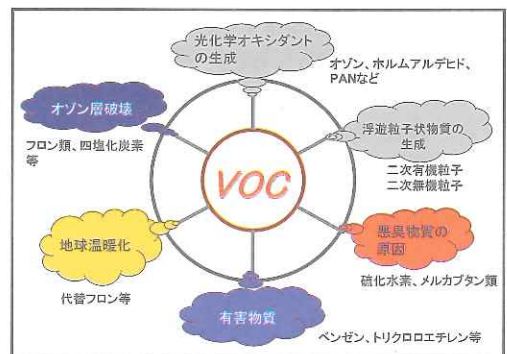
光化学オキシダント
の生成

オゾン、ホルムアルデヒド、
PANなど

オゾン層破壊

フロン類、四塩化炭素
等

浮遊粒子状物質の
生成

二次有機粒子
二次無機粒子

VOC

地球温暖化

代替フロン等

悪臭物質の
原因

硫化水素、メルカプタン類

有害物質

ベンゼン、トリクロロエチレン等